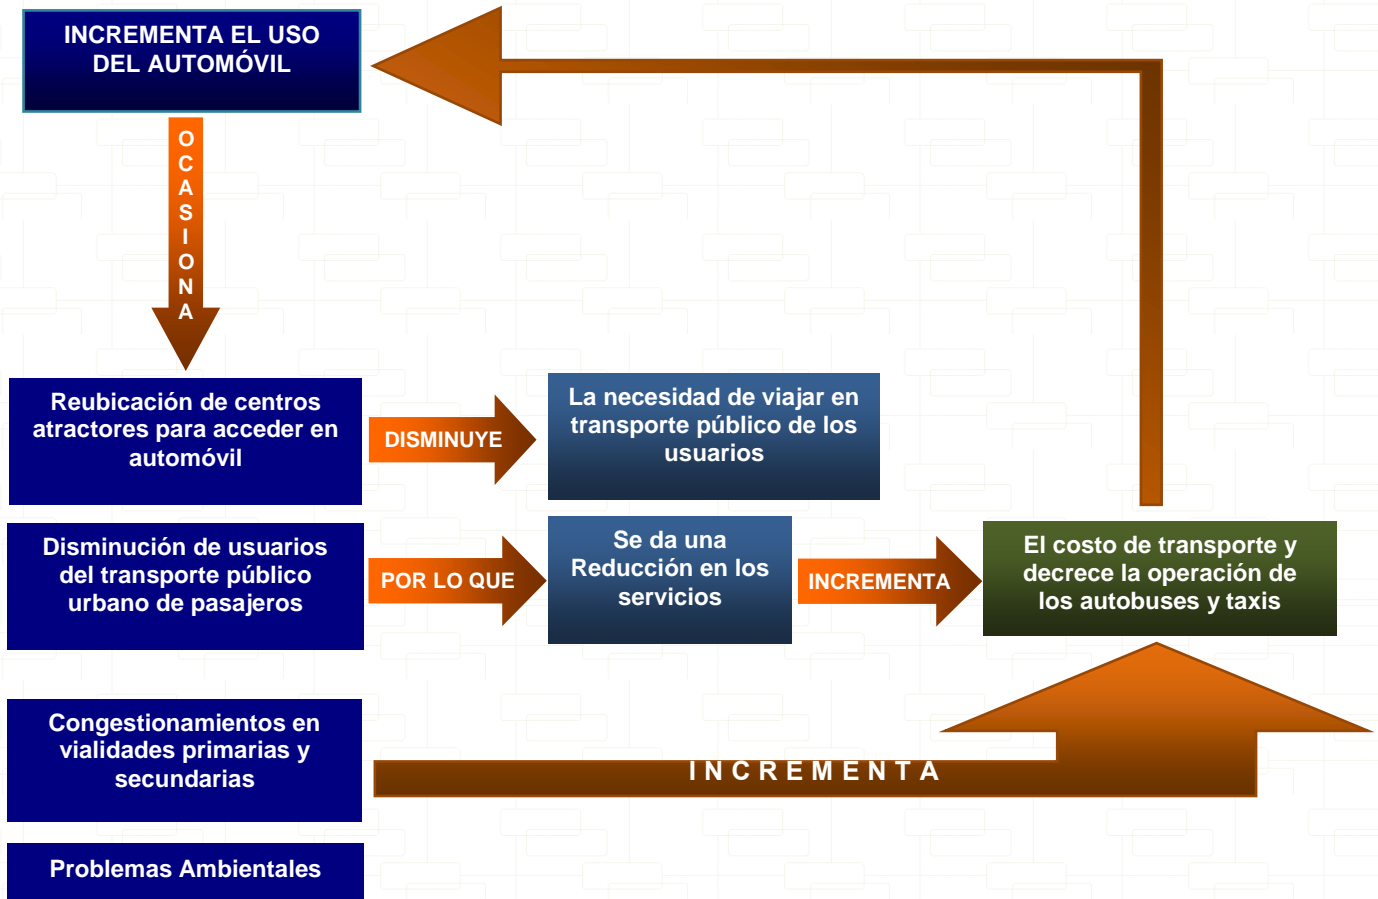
INCREMENTA EL USO DEL AUTOMÓVIL

OCASIONA

Reubicación de centros atractores para acceder en automóvil

DISMINUYE

La necesidad de viajar en transporte público de los usuarios

Disminución de usuarios del transporte público urbano de pasajeros

POR LO QUE

Se da una Reducción en los servicios

INCREMENTA

El costo de transporte y decrece la operación de los autobuses y taxis

Congestionamientos en vialidades primarias y secundarias

INCREMENTA

Problemas Ambientales